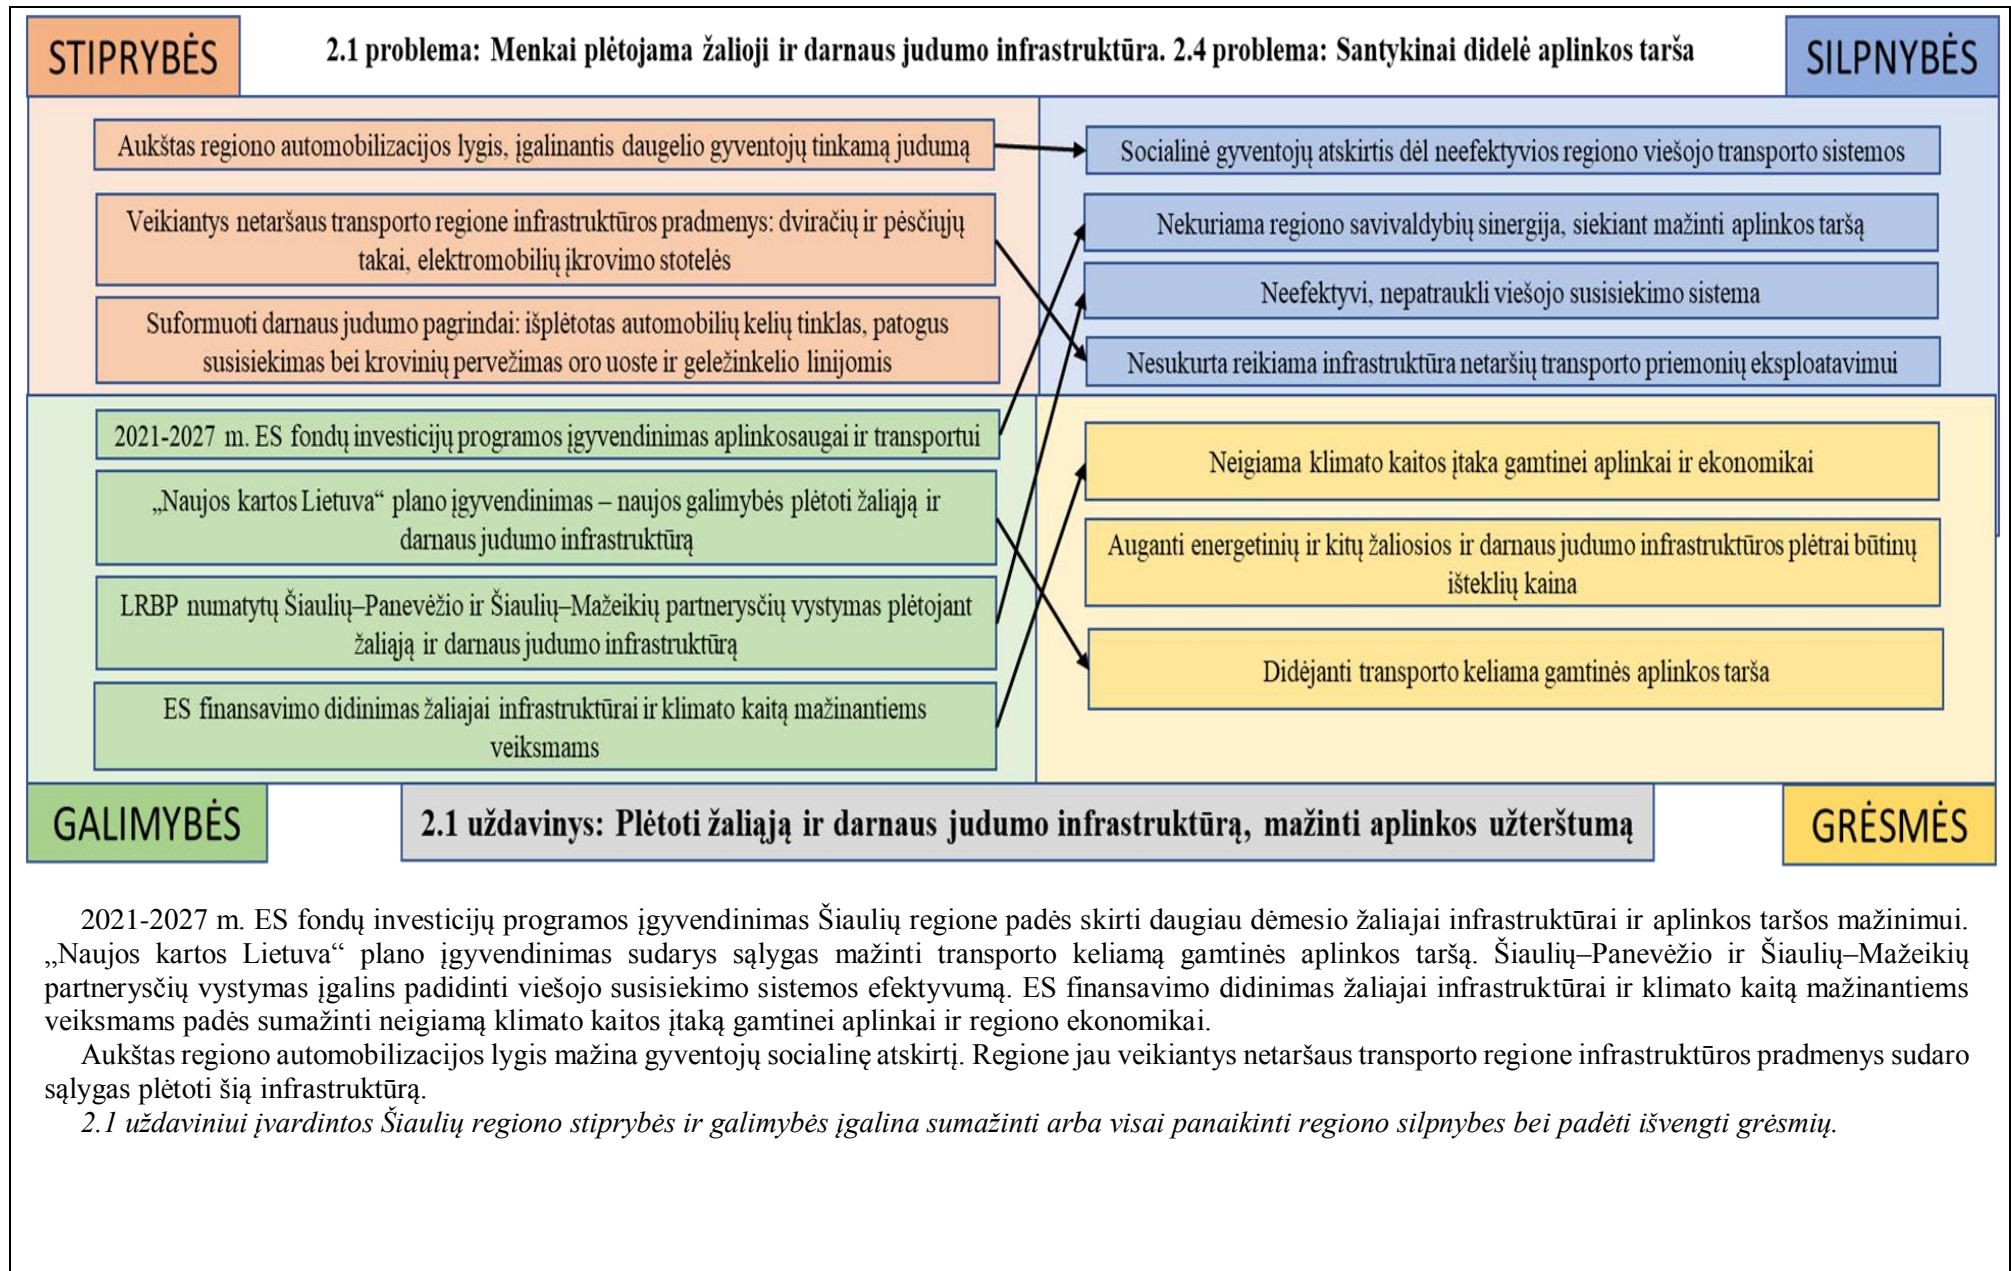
STIPRYBĖS

2.1 problema: Menkai plėtojama žalioji ir darnaus judumo infrastruktūra. 2.4 problema: Santykinai didelė aplinkos tarša

SILPNYBĖS

Aukštas regiono automobilizacijos lygis, įgalinantis daugelio gyventojų tinkamą judumą

Veikiantys netaršaus transporto regione infrastruktūros pradmenys: dviračių ir pėsčiųjų takai, elektromobilių įkrovimo stotelės

Suformuoti darnaus judumo pagrindai: išplėtotas automobilių kelių tinklas, patogus susisiekimas bei krovinių pervežimas oro uoste ir geležinkelio linijomis

Socialinė gyventojų atskirtis dėl neefektyvios regiono viešojo transporto sistemos

Nekuriama regiono savivaldybių sinergija, siekiant mažinti aplinkos taršą

Neefektyvi, nepatraukli viešojo susisiekimo sistema

Nesukurta reikiama infrastruktūra netaršių transporto priemonių eksploatavimui

2021-2027 m. ES fondų investicijų programos įgyvendinimas aplinkosaugai ir transportui

„Naujos kartos Lietuva“ plano įgyvendinimas – naujos galimybės plėtoti žaliąją ir darnaus judumo infrastruktūrą

LRBP numatytų Šiaulių–Panevėžio ir Šiaulių–Mažeikių partnerysčių vystymas plėtojant žaliąją ir darnaus judumo infrastruktūrą

ES finansavimo didinimas žaliajai infrastruktūrai ir klimato kaitą mažinantiems veiksmams

Neigiama klimato kaitos įtaka gamtinei aplinkai ir ekonomikai

Auganti energetinių ir kitų žaliosios ir darnaus judumo infrastruktūros plėtrai būtinų išteklių kaina

Didėjanti transporto keliama gamtinės aplinkos tarša

GALIMYBĖS

2.1 uždavinys: Plėtoti žaliąją ir darnaus judumo infrastruktūrą, mažinti aplinkos užterštumą

GRĖSMĖS

2021-2027 m. ES fondų investicijų programos įgyvendinimas Šiaulių regione padės skirti daugiau dėmesio žaliajai infrastruktūrai ir aplinkos taršos mažinimui. „Naujos kartos Lietuva“ plano įgyvendinimas sudarys sąlygas mažinti transporto keliamą gamtinės aplinkos taršą. Šiaulių–Panevėžio ir Šiaulių–Mažeikių partnerysčių vystymas įgalins padidinti viešojo susisiekimo sistemos efektyvumą. ES finansavimo didinimas žaliajai infrastruktūrai ir klimato kaitą mažinantiems veiksmams padės sumažinti neigiamą klimato kaitos įtaką gamtinei aplinkai ir regiono ekonomikai.

Aukštas regiono automobilizacijos lygis mažina gyventojų socialinę atskirtį. Regione jau veikiantys netaršaus transporto regione infrastruktūros pradmenys sudaro sąlygas plėtoti šią infrastruktūrą.

2.1 uždaviniui įvardintos Šiaulių regiono stiprybės ir galimybės įgalina sumažinti arba visai panaikinti regiono silpnybes bei padėti išvengti grėsmių.